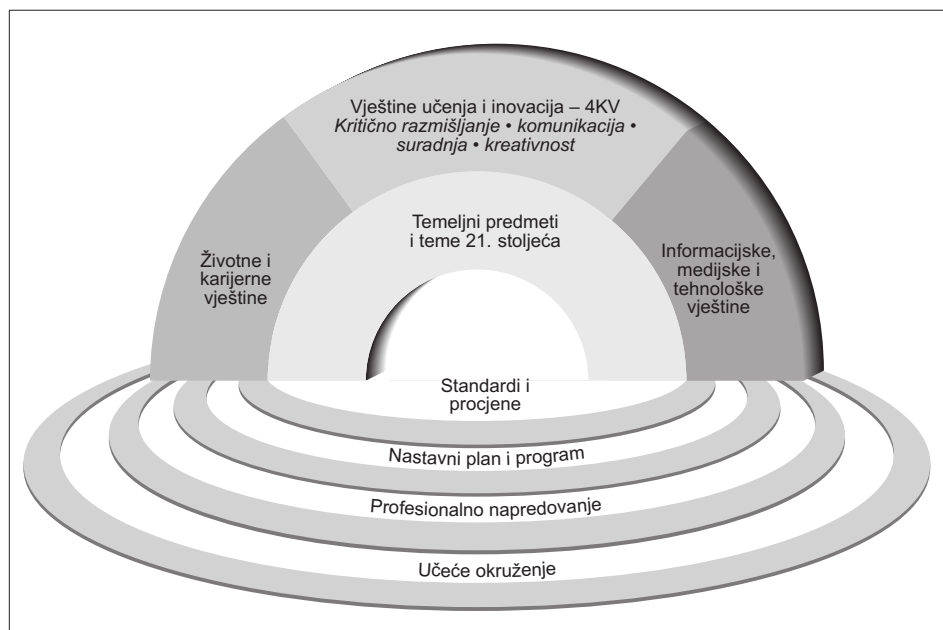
Vještine učenja i inovacija – 4KV
*Kritično razmišljanje • komunikacija • suradnja • kreativnost*

Temeljni predmeti i teme 21. stoljeća

Životne i karijerne vještine

Informacijske, medijske i tehnološke vještine

Standardi i procjene

Nastavni plan i program

Profesionalno napredovanje

Učeće okruženje